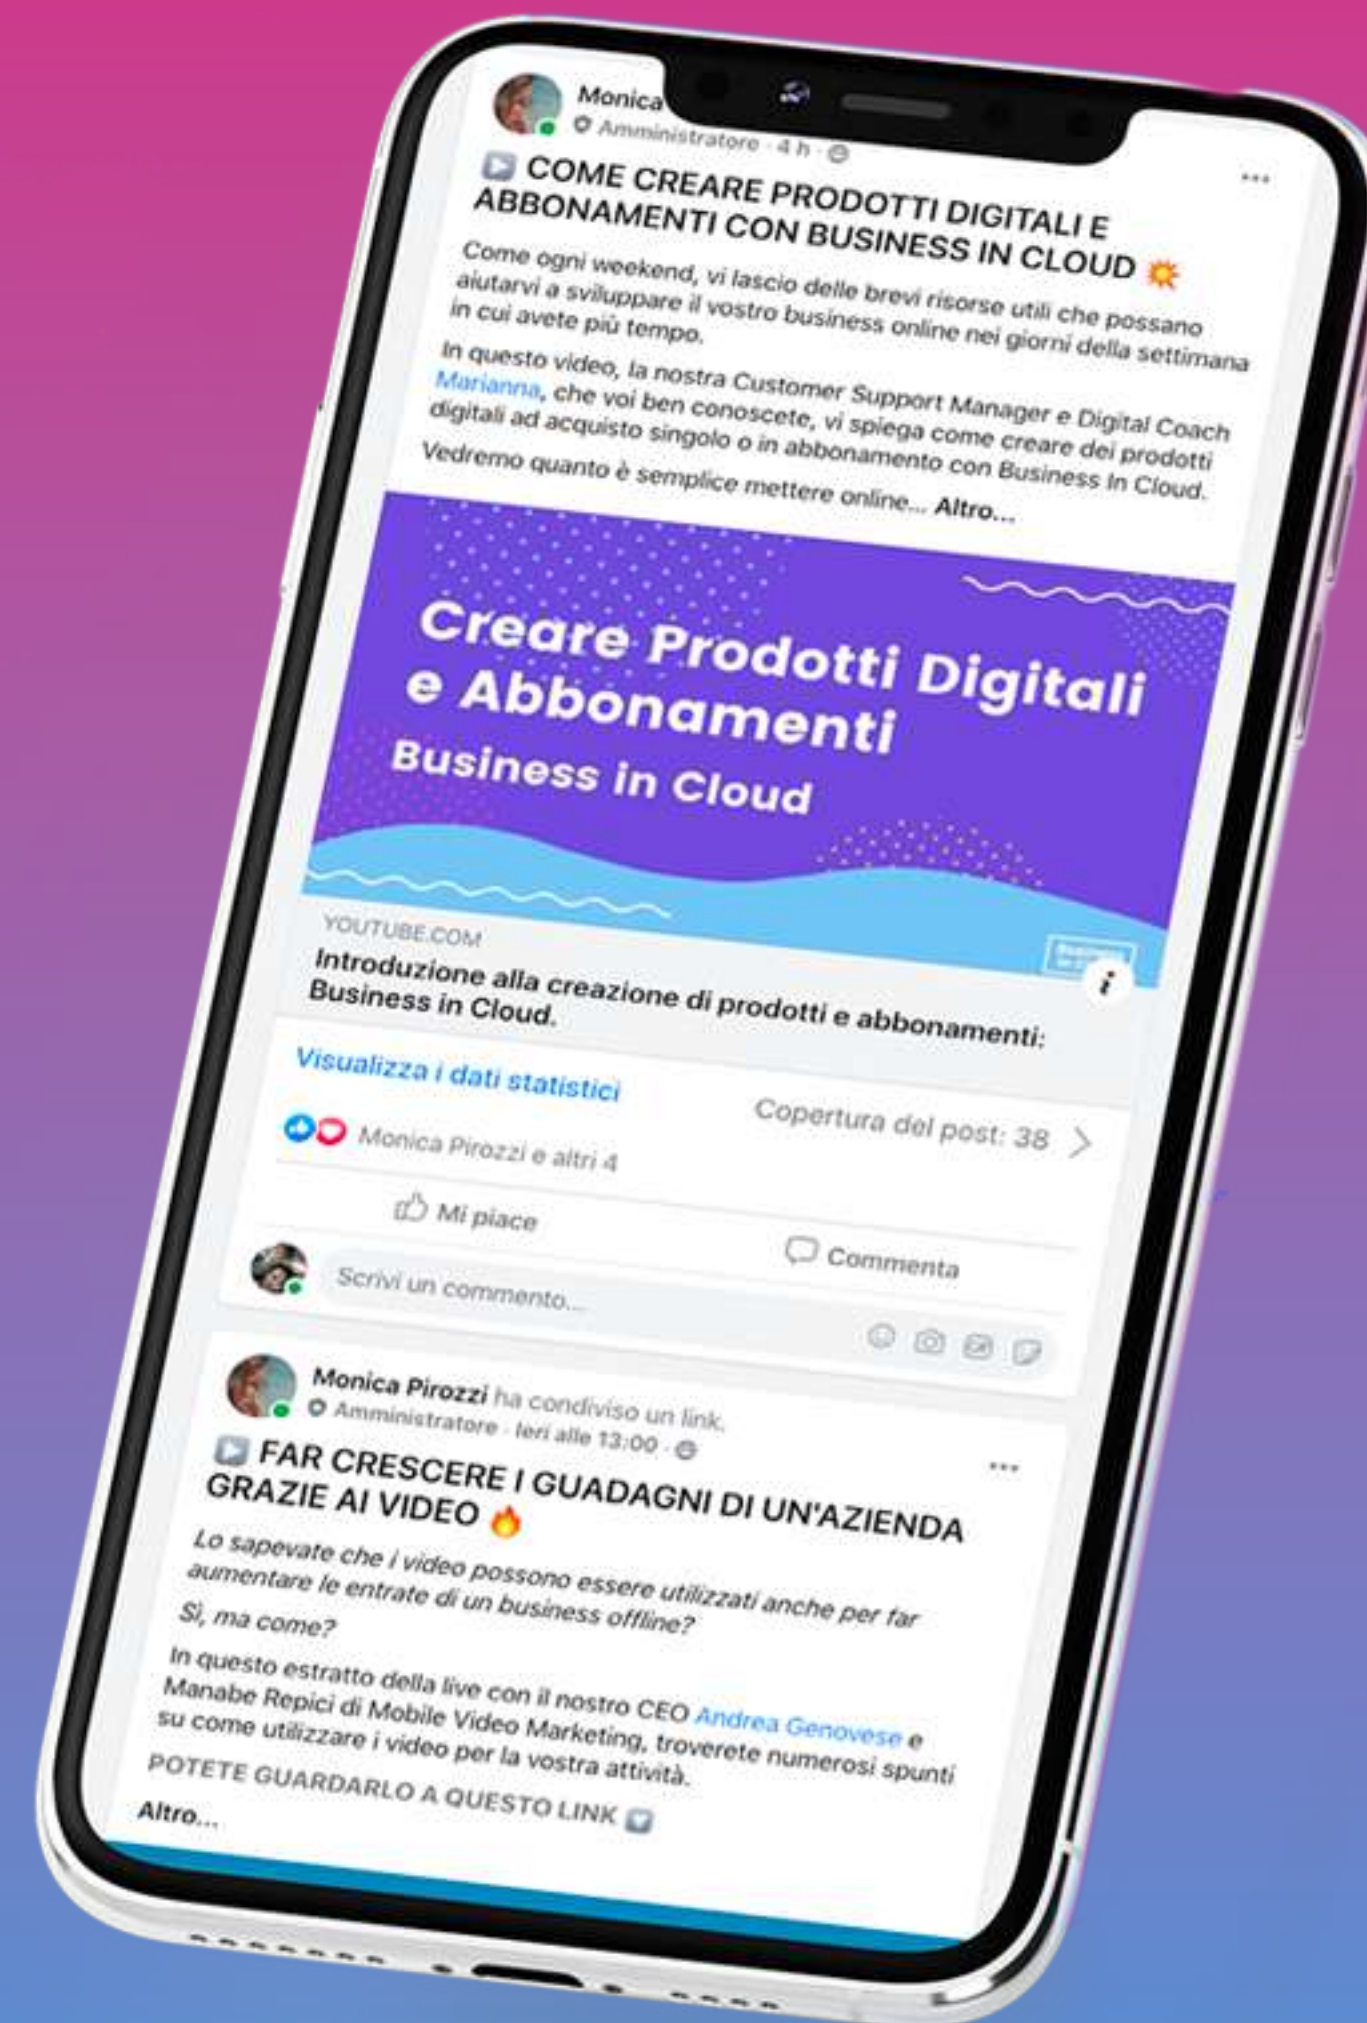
Monica
Amministratore · 4 h ·

COME CREARE PRODOTTI DIGITALI E ABBONAMENTI CON BUSINESS IN CLOUD

Come ogni weekend, vi lascio delle brevi risorse utili che possano aiutarvi a sviluppare il vostro business online nei giorni della settimana in cui avete più tempo.

In questo video, la nostra Customer Support Manager e Digital Coach Marianna, che voi ben conoscete, vi spiega come creare dei prodotti digitali ad acquisto singolo o in abbonamento con Business In Cloud.

Vedremo quanto è semplice mettere online... Altro...

Creare Prodotti Digitali e Abbonamenti
Business in Cloud

YOUTUBE.COM
Introduzione alla creazione di prodotti e abbonamenti: Business in Cloud.

Visualizza i dati statistici
Copertura del post: 38

Monica Pirozzi e altri 4

Mi piace
Commenta

Scrivi un commento...

Monica Pirozzi ha condiviso un link.
Amministratore · Ieri alle 13:00 ·

FAR CRESCERE I GUADAGNI DI UN'AZIENDA GRAZIE AI VIDEO

Lo sapevate che i video possono essere utilizzati anche per far aumentare le entrate di un business offline?

Sì, ma come?

In questo estratto della live con il nostro CEO Andrea Genovese e Manabe Repici di Mobile Video Marketing, troverete numerosi spunti su come utilizzare i video per la vostra attività.

POTETE GUARDARLO A QUESTO LINK

Altro...